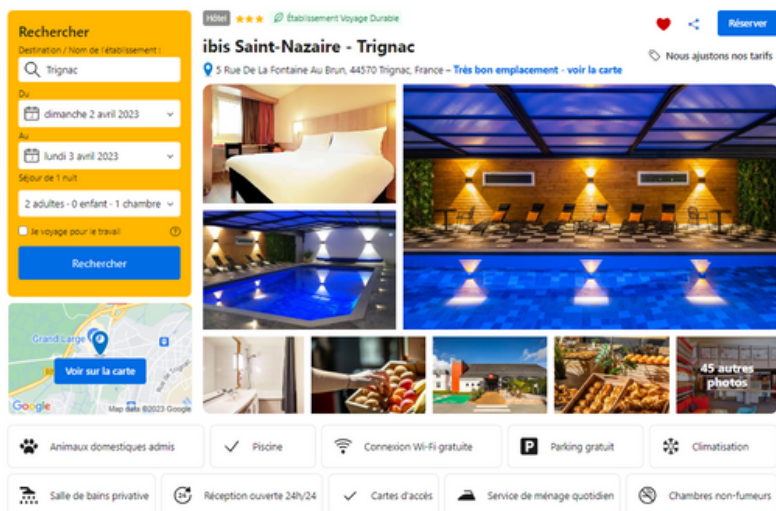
Rechercher

Destination / Nom de l'établissement :

Trignac

Du

dimanche 2 avril 2023

Au

lundi 3 avril 2023

Séjour de 1 nuit

2 adultes · 0 enfant · 1 chambre

Je voyage pour le travail

Rechercher

Grand Large

Voir sur la carte

Google

Map data ©2023 Google

Hôtel ★★★ Établissement Voyage Durable

Réserver

ibis Saint-Nazaire - Trignac

Nous ajustons nos tarifs

5 Rue De La Fontaine Au Brun, 44570 Trignac, France – Très bon emplacement - voir la carte

45 autres photos

Animaux domestiques admis

Piscine

Connexion Wi-Fi gratuite

Parking gratuit

Climatisation

Salle de bains privative

Réception ouverte 24h/24

Cartes d'accès

Service de ménage quotidien

Chambres non-fumeurs